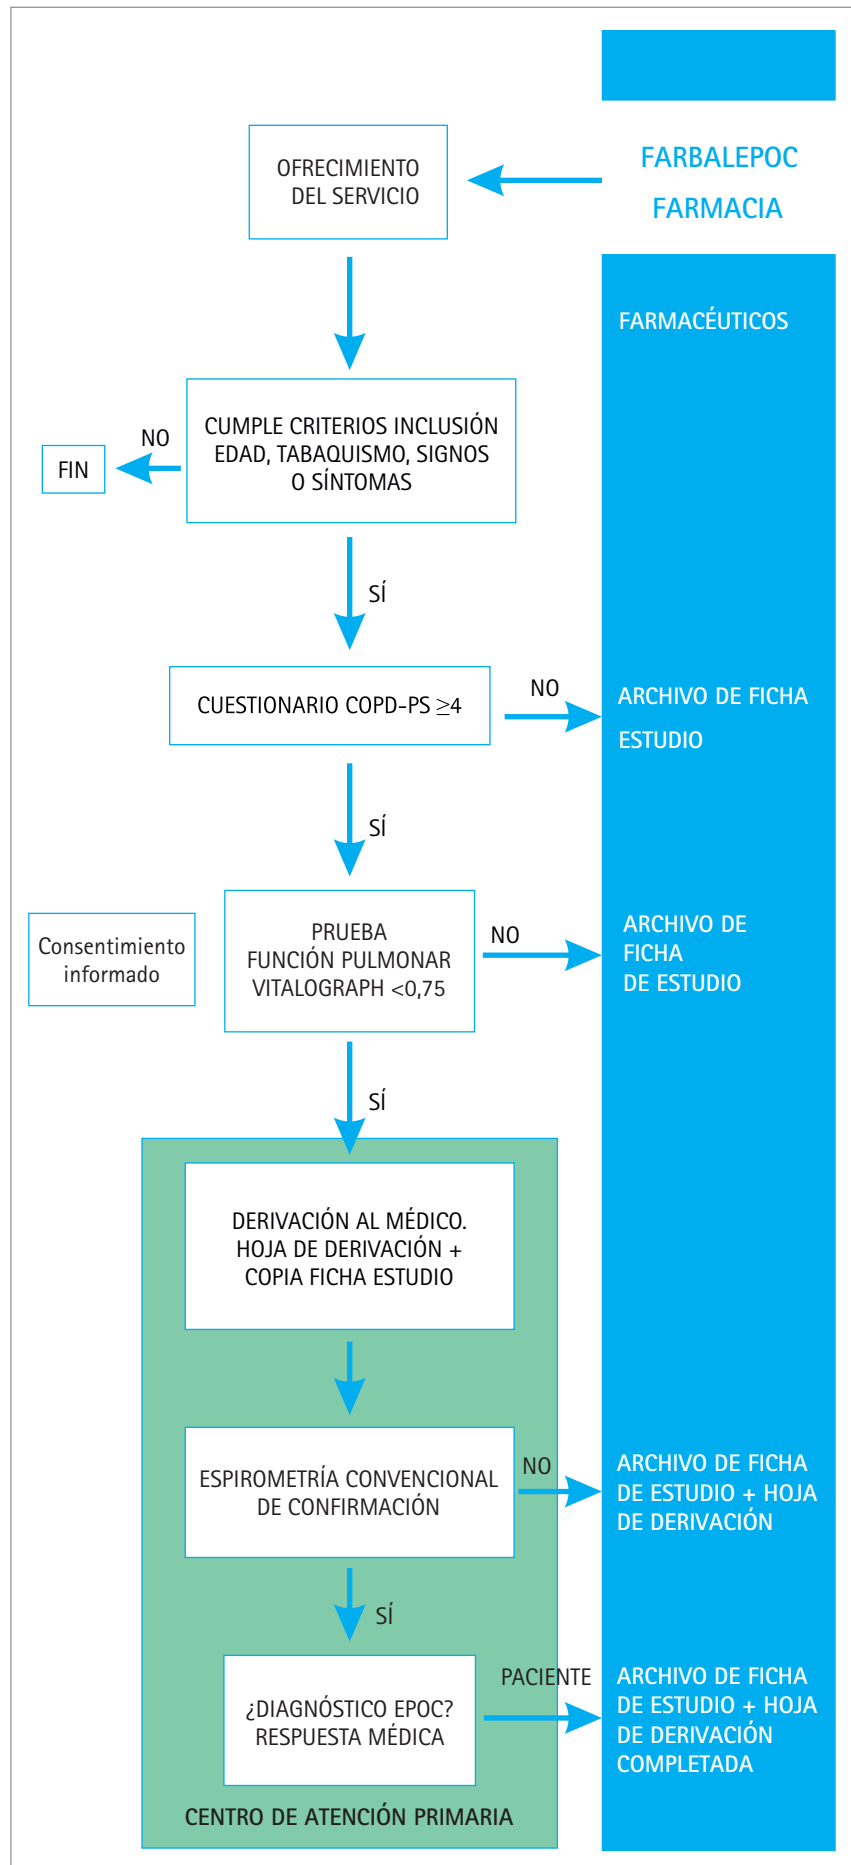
FARBALEPOC
FARMACIA

OFRECIMIENTO DEL SERVICIO

FARMACÉUTICOS

CUMPLE CRITERIOS INCLUSIÓN EDAD, TABAQUISMO, SIGNOS O SÍNTOMAS

NO

FIN

SÍ

CUESTIONARIO COPD-PS $\geq 4$

NO

ARCHIVO DE FICHA ESTUDIO

SÍ

Consentimiento informado

PRUEBA FUNCIÓN PULMONAR VITALOGRAPH <0,75

NO

ARCHIVO DE FICHA DE ESTUDIO

SÍ

DERIVACIÓN AL MÉDICO. HOJA DE DERIVACIÓN + COPIA FICHA ESTUDIO

ESPIROMETRÍA CONVENCIONAL DE CONFIRMACIÓN

NO

ARCHIVO DE FICHA DE ESTUDIO + HOJA DE DERIVACIÓN

SÍ

¿DIAGNÓSTICO EPOC? RESPUESTA MÉDICA

PACIENTE

ARCHIVO DE FICHA DE ESTUDIO + HOJA DE DERIVACIÓN COMPLETADA

CENTRO DE ATENCIÓN PRIMARIA